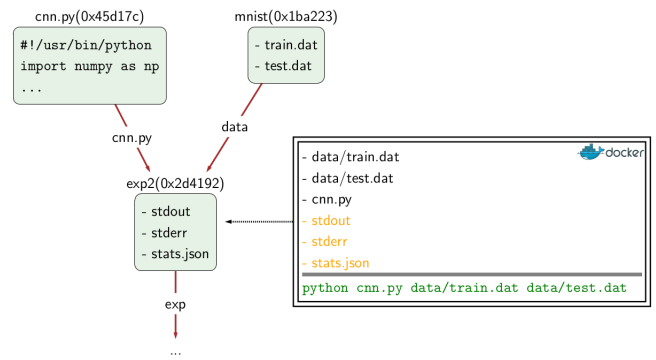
cnn.py(0x45d17c)

#!/usr/bin/python
import numpy as np
...

mnist(0x1ba223)

- train.dat
- test.dat

cnn.py

data

exp2(0x2d4192)

- stdout
- stderr
- stats.json

exp

...

docker

- data/train.dat
- data/test.dat
- cnn.py
- stdout
- stderr
- stats.json

python cnn.py data/train.dat data/test.dat